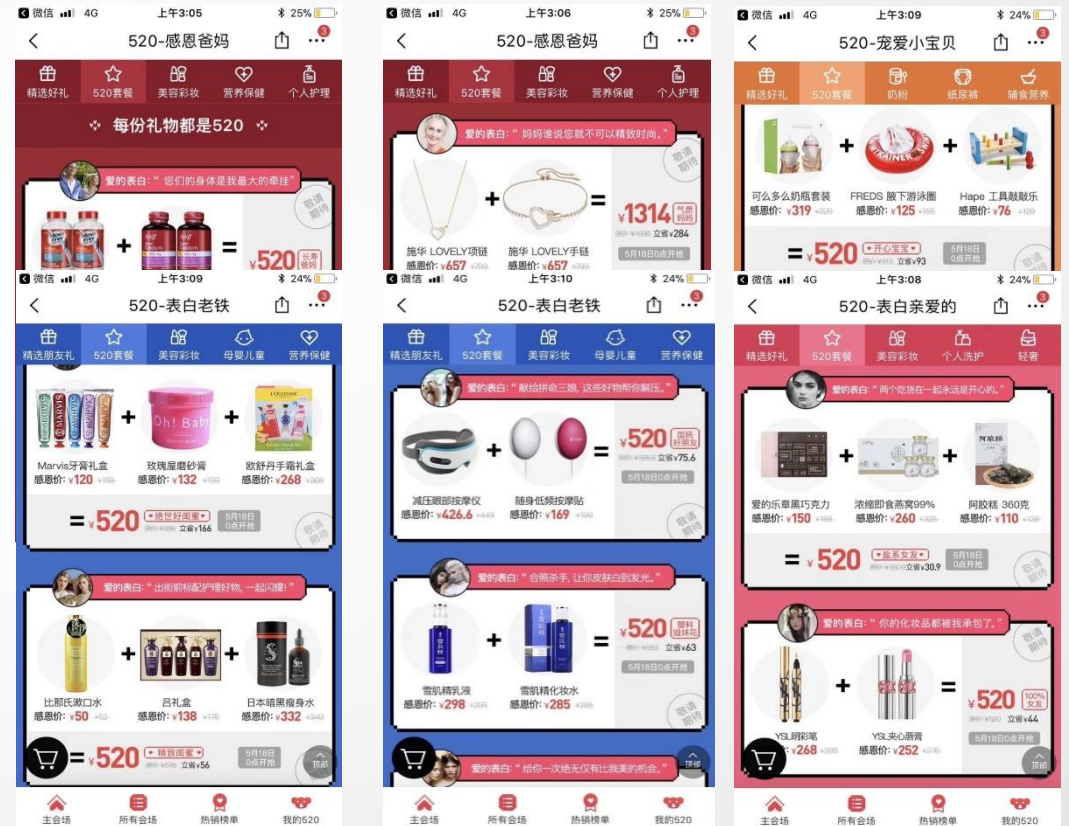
微信 4G 上午3:05 25%
520-感恩爸妈
精选好礼 520套餐 美容彩妆 营养保健 个人护理
每份礼物都是520
爱的表白："您们的身体是我最大的牵挂"
= ¥520 长寿爸妈
敬请期待

微信 4G 上午3:06 25%
520-感恩爸妈
精选好礼 520套餐 美容彩妆 营养保健 个人护理
爱的表白："妈妈谁说您就不可以精致时尚。"
敬请期待
施华 LOVELY项链
感恩价: ¥657 ¥799
施华 LOVELY手链
感恩价: ¥657 ¥799
¥1314 气质妈妈
¥1598 立省¥284
5月18日0点开抢

微信 4G 上午3:09 24%
520-宠爱小宝贝
精选好礼 520套餐 奶粉 纸尿裤 辅食营养
可么多么奶瓶套装
感恩价: ¥319 ¥329
FREDS 腋下游泳圈
感恩价: ¥125 ¥195
Hape 工具敲敲乐
感恩价: ¥76 ¥129
= ¥520 开心宝宝
¥613 立省¥93
5月18日0点开抢

微信 4G 上午3:09
520-表白老铁
精选朋友礼 520套餐 美容彩妆 母婴儿童 营养保健
Marvis牙膏礼盒
感恩价: ¥120 ¥159
玫瑰屋磨砂膏
感恩价: ¥132 ¥159
欧舒丹手霜礼盒
感恩价: ¥268 ¥368
= ¥520 绝世好闺蜜
¥686 立省¥166
5月18日0点开抢
敬请期待
爱的表白："出街前标配护理好物，一起闪耀！"
比那氏漱口水
感恩价: ¥50 ¥52
吕礼盒
感恩价: ¥138 ¥175
日本晴黑瘦身水
感恩价: ¥332 ¥349
= ¥520 精致闺蜜
¥576 立省¥56
5月18日0点开抢
顶部

微信 4G 上午3:10 24%
520-表白老铁
精选朋友礼 520套餐 美容彩妆 母婴儿童 营养保健
爱的表白："献给拼命三娘，这些好物帮你解压。"
减压眼部按摩仪
感恩价: ¥426.6 ¥449
随身低频按摩贴
感恩价: ¥169 ¥199
¥520 国民好闺蜜
¥595.6 立省¥75.6
5月18日0点开抢
爱的表白："合照杀手，让你皮肤白到发光。"
雪肌精乳液
感恩价: ¥298 ¥298
雪肌精化妆水
感恩价: ¥285 ¥285
¥520 塑料姐妹花
¥583 立省¥63
5月18日0点开抢
爱的表白："给你一次绝无仅有比我美的机会。"
顶部

微信 4G 上午3:08 24%
520-表白亲爱的
精选好礼 520套餐 美容彩妆 个人洗护 轻奢
爱的表白："两个吃货在一起永远是开心的。"
阿胶糕
爱的乐章黑巧克力
感恩价: ¥150 ¥189
浓缩即食燕窝99%
感恩价: ¥260 ¥326
阿胶糕 360克
感恩价: ¥110 ¥135
= ¥520 盐系女友
¥550.9 立省¥30.9
5月18日0点开抢
敬请期待
爱的表白："你的化妆品都被我承包了。"
YSL明彩笔
感恩价: ¥268 ¥288
YSL夹心唇膏
感恩价: ¥252 ¥276
= ¥520 100%女友
¥564 立省¥44
5月18日0点开抢
敬请期待
顶部

主会场 所有会场 热销榜单 我的520